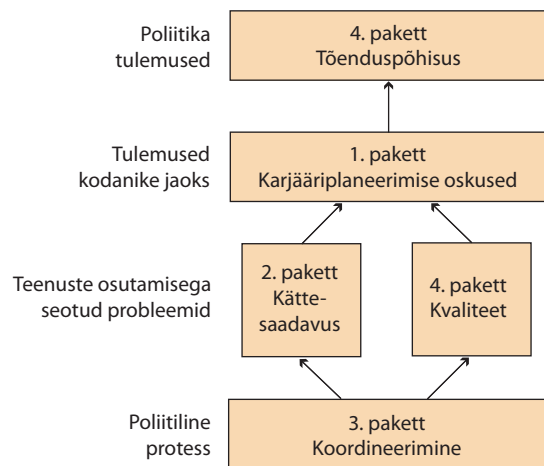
Poliitika tulemused

4. pakett
Tõenduspõhisus

Tulemused kodanike jaoks

1. pakett
Karjääriplaneerimise oskused

Teenuste osutamisega seotud probleemid

2. pakett
Kättesaadavus

4. pakett
Kvaliteet

Poliitiline protess

3. pakett
Koordineerimine